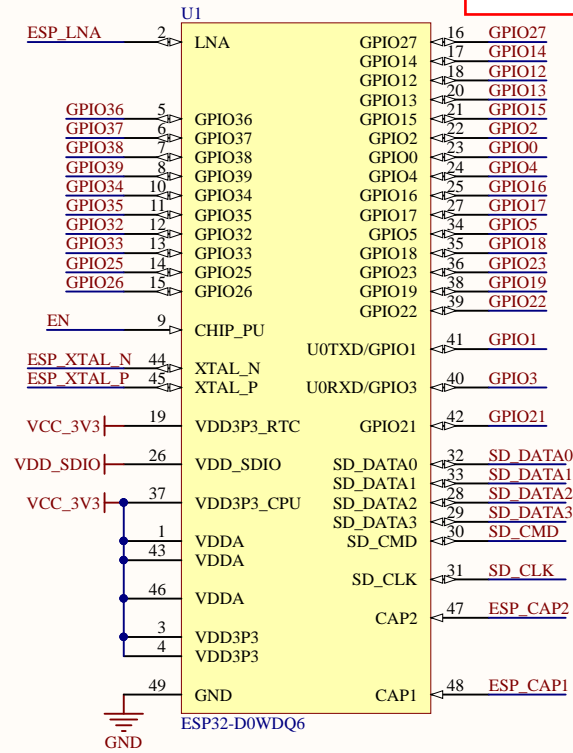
U1

ESP_LNA 2 LNA
GPIO36 5 GPIO36
GPIO37 6 GPIO37
GPIO38 7 GPIO38
GPIO39 8 GPIO39
GPIO34 10 GPIO34
GPIO35 11 GPIO35
GPIO32 12 GPIO32
GPIO33 13 GPIO33
GPIO25 14 GPIO25
GPIO26 15 GPIO26
EN 9 CHIP_PU
ESP_XTAL_N 44 XTAL_N
ESP_XTAL_P 45 XTAL_P
VCC_3V3 19 VDD3P3_RTC
VDD_SDIO 26 VDD_SDIO
VCC_3V3 37 VDD3P3_CPU
1 VDDA
43 VDDA
46 VDDA
3 VDD3P3
4 VDD3P3
49 GND
GND

GPIO27 16 GPIO27
GPIO14 17 GPIO14
GPIO12 18 GPIO12
GPIO13 20 GPIO13
GPIO15 21 GPIO15
GPIO2 22 GPIO2
GPIO0 23 GPIO0
GPIO4 24 GPIO4
GPIO16 25 GPIO16
GPIO17 27 GPIO17
GPIO5 34 GPIO5
GPIO18 35 GPIO18
GPIO23 36 GPIO23
GPIO19 38 GPIO19
GPIO22 39 GPIO22
U0TXD/GPIO1 41 GPIO1
U0RXD/GPIO3 40 GPIO3
GPIO21 42 GPIO21
SD_DATA0 32 SD_DATA0
SD_DATA1 33 SD_DATA1
SD_DATA2 28 SD_DATA2
SD_DATA3 29 SD_DATA3
SD_CMD 30 SD_CMD
SD_CLK 31 SD_CLK
CAP2 47 ESP_CAP2
CAP1 48 ESP_CAP1

ESP32-D0WDQ6